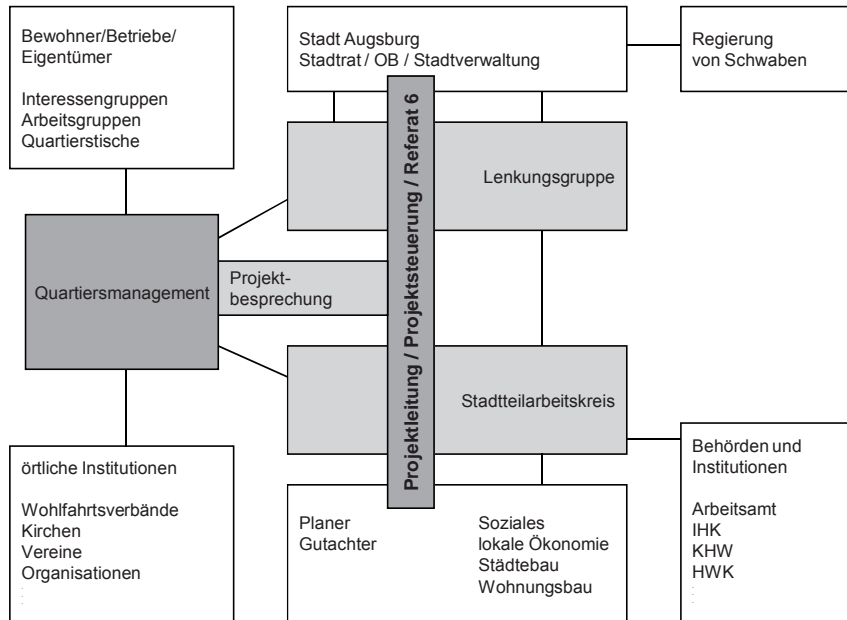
Bewohner/Betriebe/
Eigentümer

Interessengruppen
Arbeitsgruppen
Quartierstische

Stadt Augsburg
Stadtrat / OB / Stadtverwaltung

Regierung
von Schwaben

Projektleitung / Projektsteuerung / Referat 6

Lenkungsgruppe

Quartiersmanagement

Projektbesprechung

Stadtteilarbeitskreis

örtliche Institutionen

Wohlfahrtsverbände
Kirchen
Vereine
Organisationen

Planer
Gutachter

Soziales
lokale Ökonomie
Städtebau
Wohnungsbau

Behörden und
Institutionen

Arbeitsamt
IHK
KHW
HWK